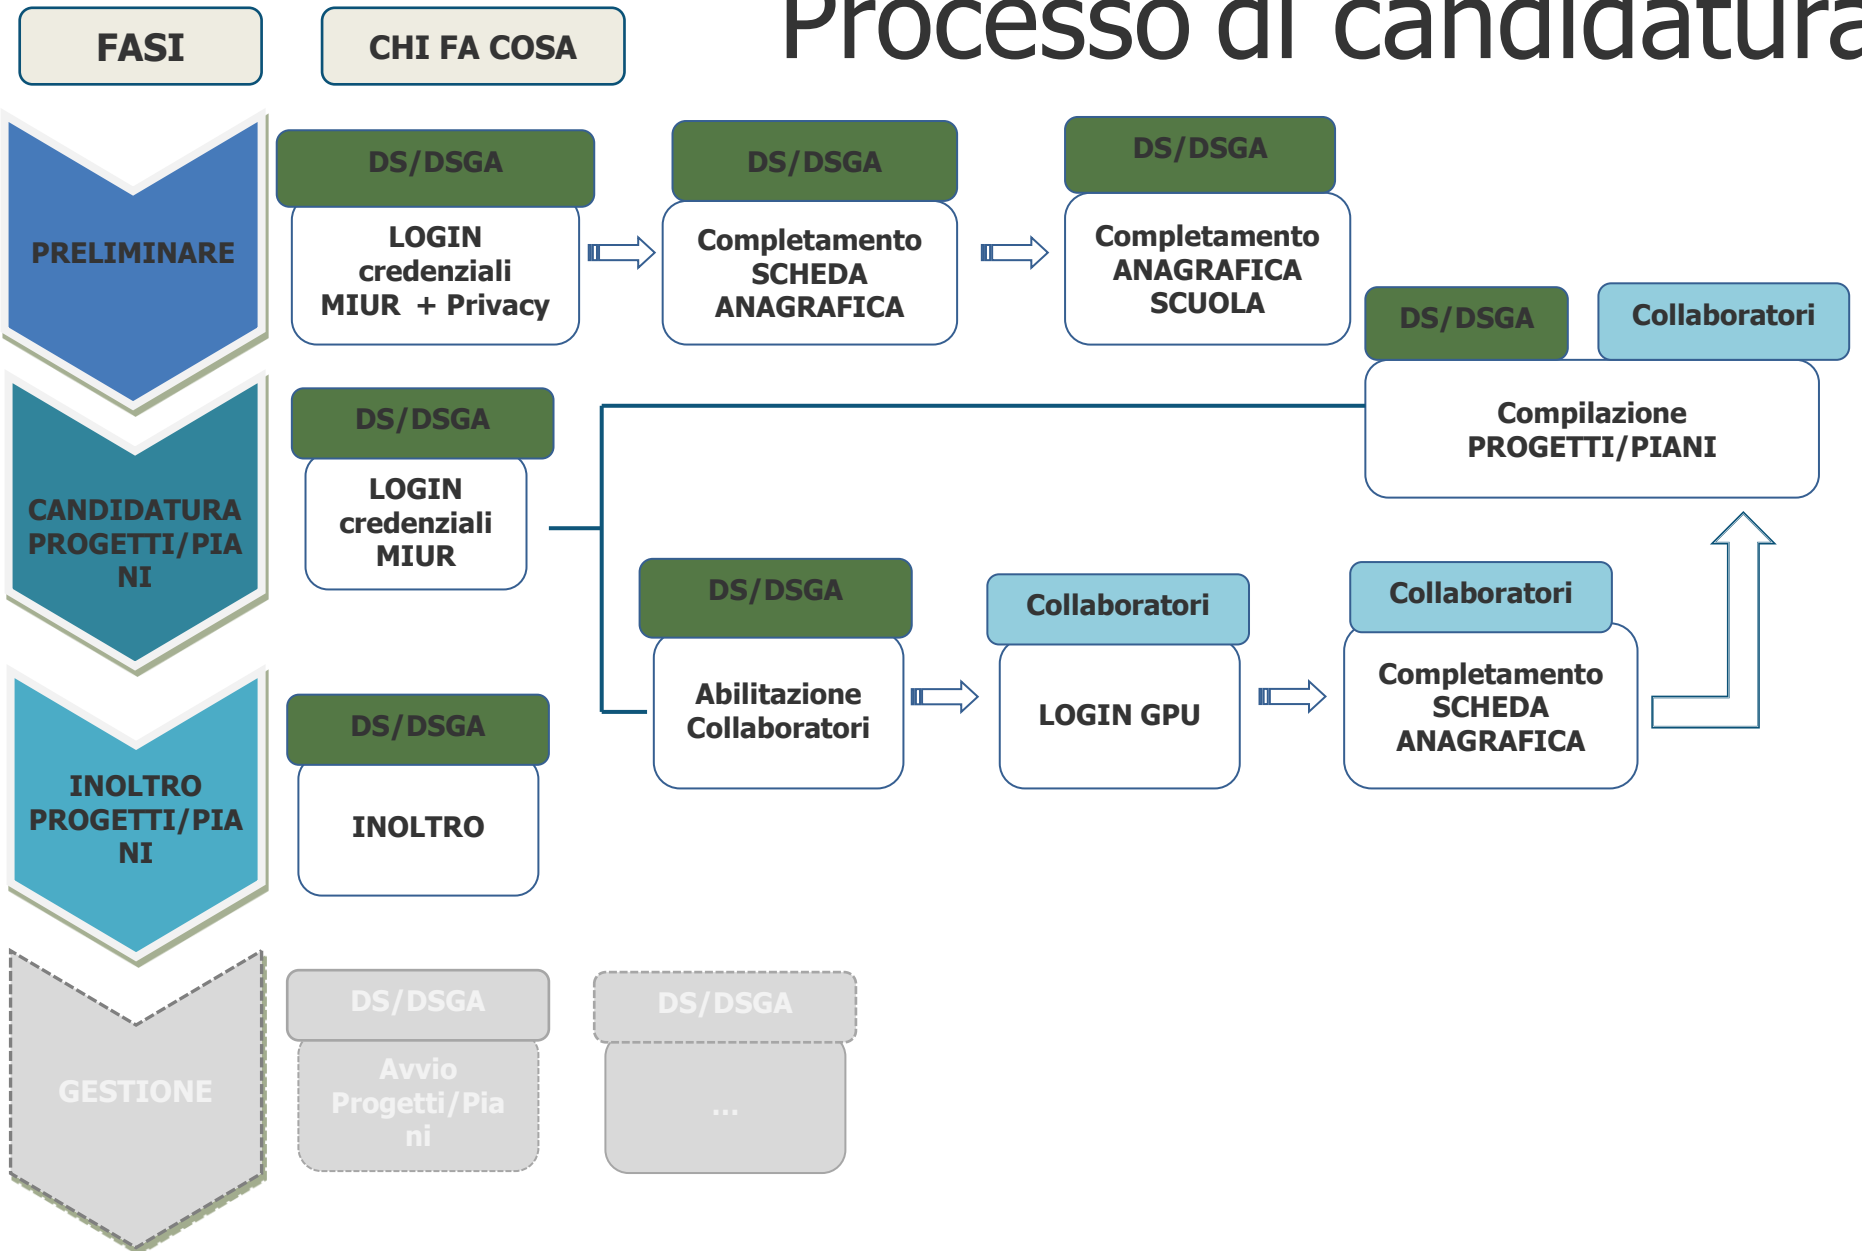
FASI

CHI FA COSA

Processo di candidatura

PRELIMINARE

DS/DSGA
LOGIN credenziali MIUR + Privacy

DS/DSGA
Completamento SCHEDA ANAGRAFICA

DS/DSGA
Completamento ANAGRAFICA SCUOLA

DS/DSGA
Collaboratori
Compilazione PROGETTI/PIANI

CANDIDATURA PROGETTI/PIANI

DS/DSGA
LOGIN credenziali MIUR

DS/DSGA
Abilitazione Collaboratori

Collaboratori
LOGIN GPU

Collaboratori
Completamento SCHEDA ANAGRAFICA

INOLTRO PROGETTI/PIANI

DS/DSGA
INOLTRO

GESTIONE

DS/DSGA
Avvio Progetti/Piani

DS/DSGA
...